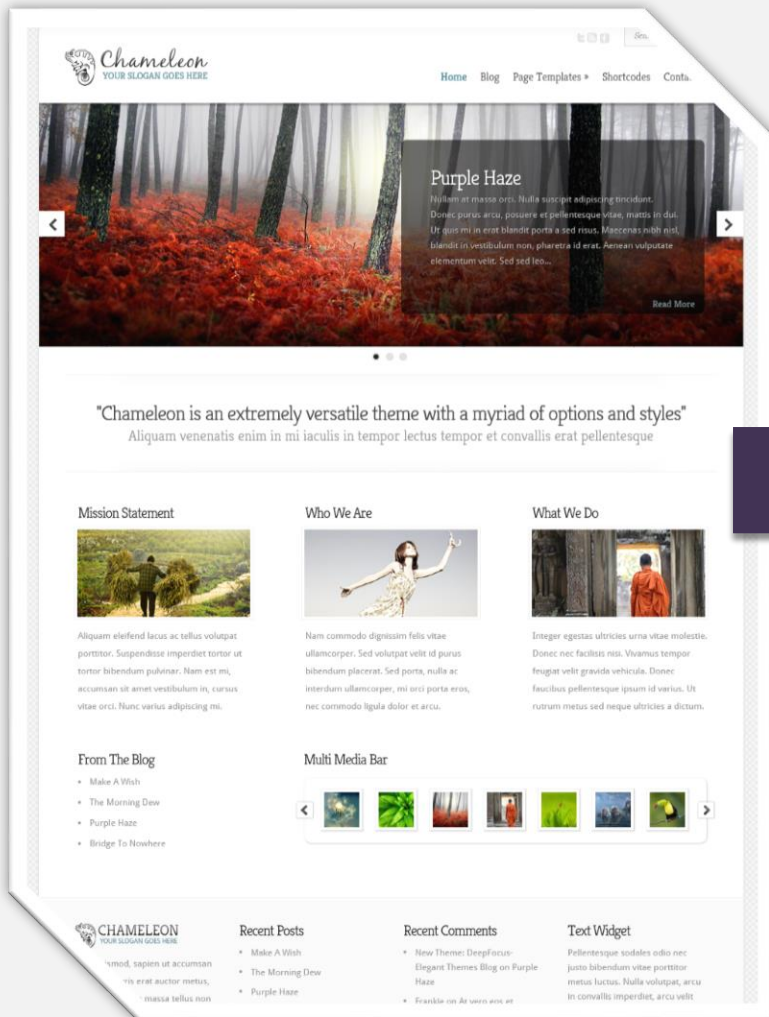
Chameleon
YOUR SLOGAN GOES HERE

Sea

Home Blog Page Templates » Shortcodes Conta

Purple Haze

Nullam at massa orci. Nulla suscipit adipiscing tincidunt. Donec purus arcu, posuere et pellentesque vitae, mattis in dui. Ut quis mi in erat blandit porta a sed risus. Maecenas nibh nisl, blandit in vestibulum non, pharetra id erat. Aenean vulputate elementum velit. Sed sed leo...

Read More

"Chameleon is an extremely versatile theme with a myriad of options and styles"
Aliquam venenatis enim in mi iaculis in tempor lectus tempor et convallis erat pellentesque

Mission Statement

Aliquam eleifend lacus ac tellus volutpat porttitor. Suspendisse imperdiet tortor ut tortor bibendum pulvinar. Nam est mi, accumsan sit amet vestibulum in, cursus vitae orci. Nunc varius adipiscing mi.

Who We Are

Nam commodo dignissim felis vitae ullamcorper. Sed volutpat velit id purus bibendum placerat. Sed porta, nulla ac interdum ullamcorper, mi orci porta eros, nec commodo ligula dolor et arcu.

What We Do

Integer egestas ultricies urna vitae molestie. Donec nec facilisis nisi. Vivamus tempor feugiat velit gravida vehicula. Donec faucibus pellentesque ipsum id varius. Ut rutrum metus sed neque ultricies a dictum.

From The Blog

- Make A Wish
- The Morning Dew
- Purple Haze
- Bridge To Nowhere

Multi Media Bar

CHAMELEON
YOUR SLOGAN GOES HERE

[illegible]mod, sapien ut accumsan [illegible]ris erat auctor metus, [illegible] massa tellus non

Recent Posts

- Make A Wish
- The Morning Dew
- Purple Haze

Recent Comments

- New Theme: DeepFocus- Elegant Themes Blog on Purple Haze
- Frankle on At vero eos et

Text Widget

Pellentesque sodales odio nec justo bibendum vitae porttitor metus luctus. Nulla volutpat, arcu in convallis imperdiet, arcu velit